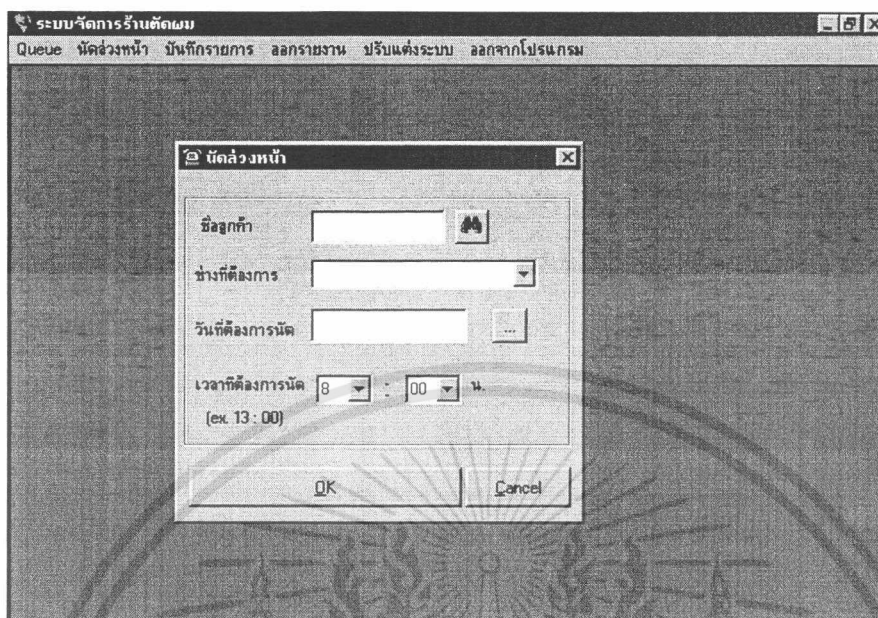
ระบบจัดการร้านตัดผม

Queue นัดล่วงหน้า บันทึกรายการ ออกรายงาน ปรับแต่งระบบ ออกจากโปรแกรม

นัดล่วงหน้า

ชื่อลูกค้า

ช่างที่ต้องการ

วันที่ต้องการนัด

...

เวลาที่ต้องการนัด 8 : 00 น.

(ex. 13 : 00)

OK

Cancel